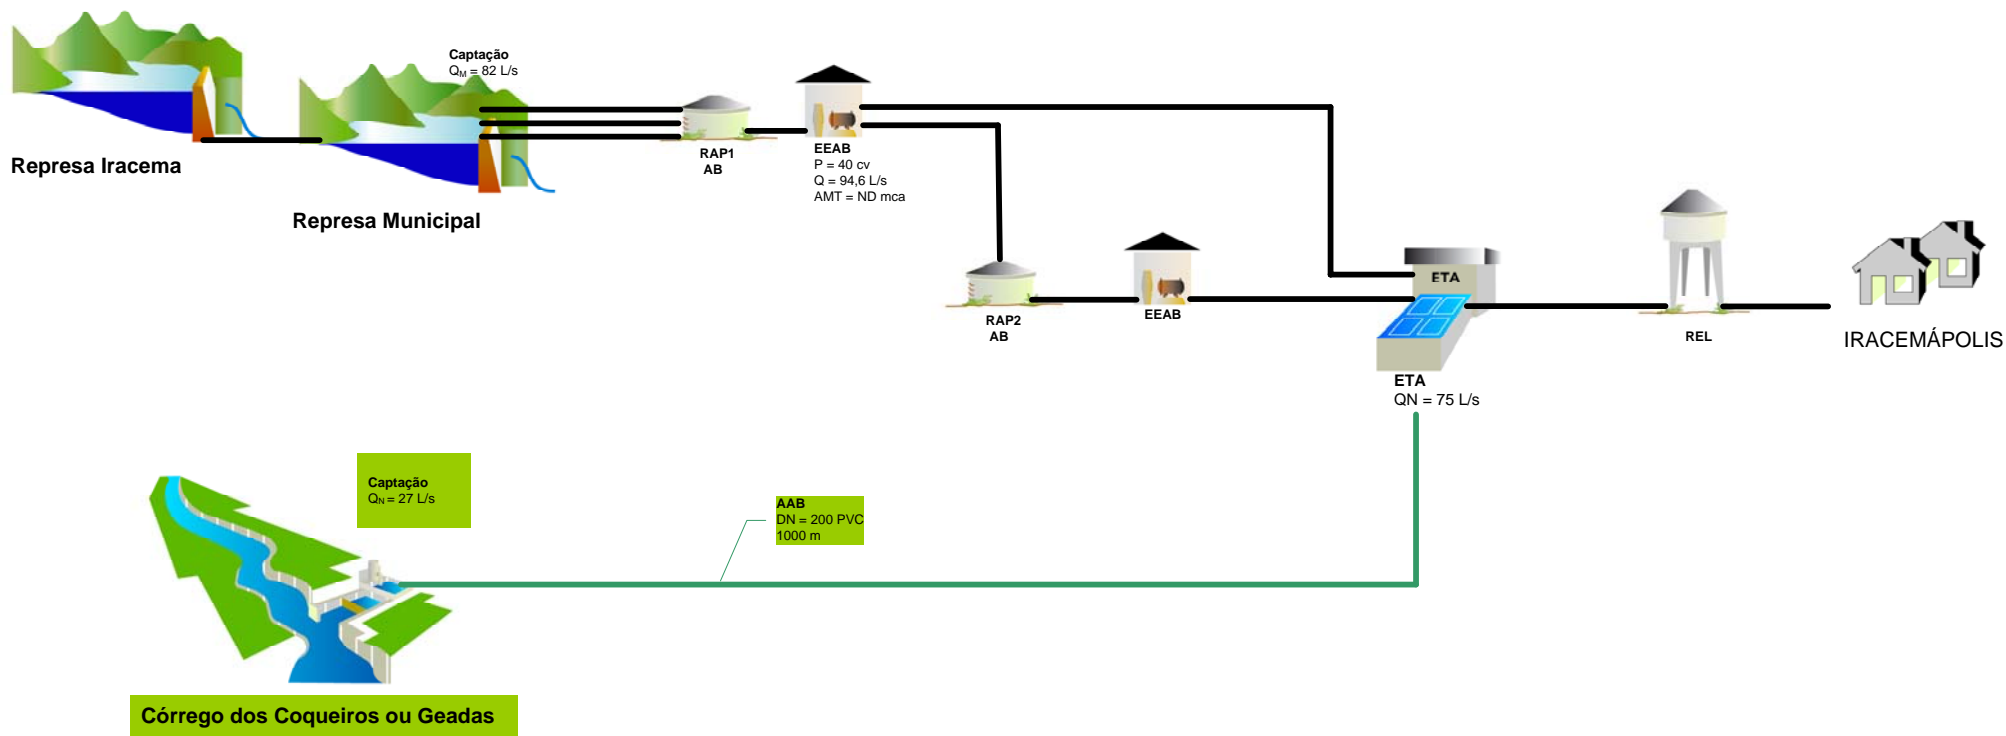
Captação
$Q_M$ = 82 L/s

Represa Iracema

Represa Municipal

RAP1
AB

EEAB
P = 40 cv
Q = 94,6 L/s
AMT = ND mca

RAP2
AB

EEAB

ETA

ETA
QN = 75 L/s

REL

IRACEMÁPOLIS

Captação
$Q_N$ = 27 L/s

AAB
DN = 200 PVC
1000 m

Córrego dos Coqueiros ou Geadas